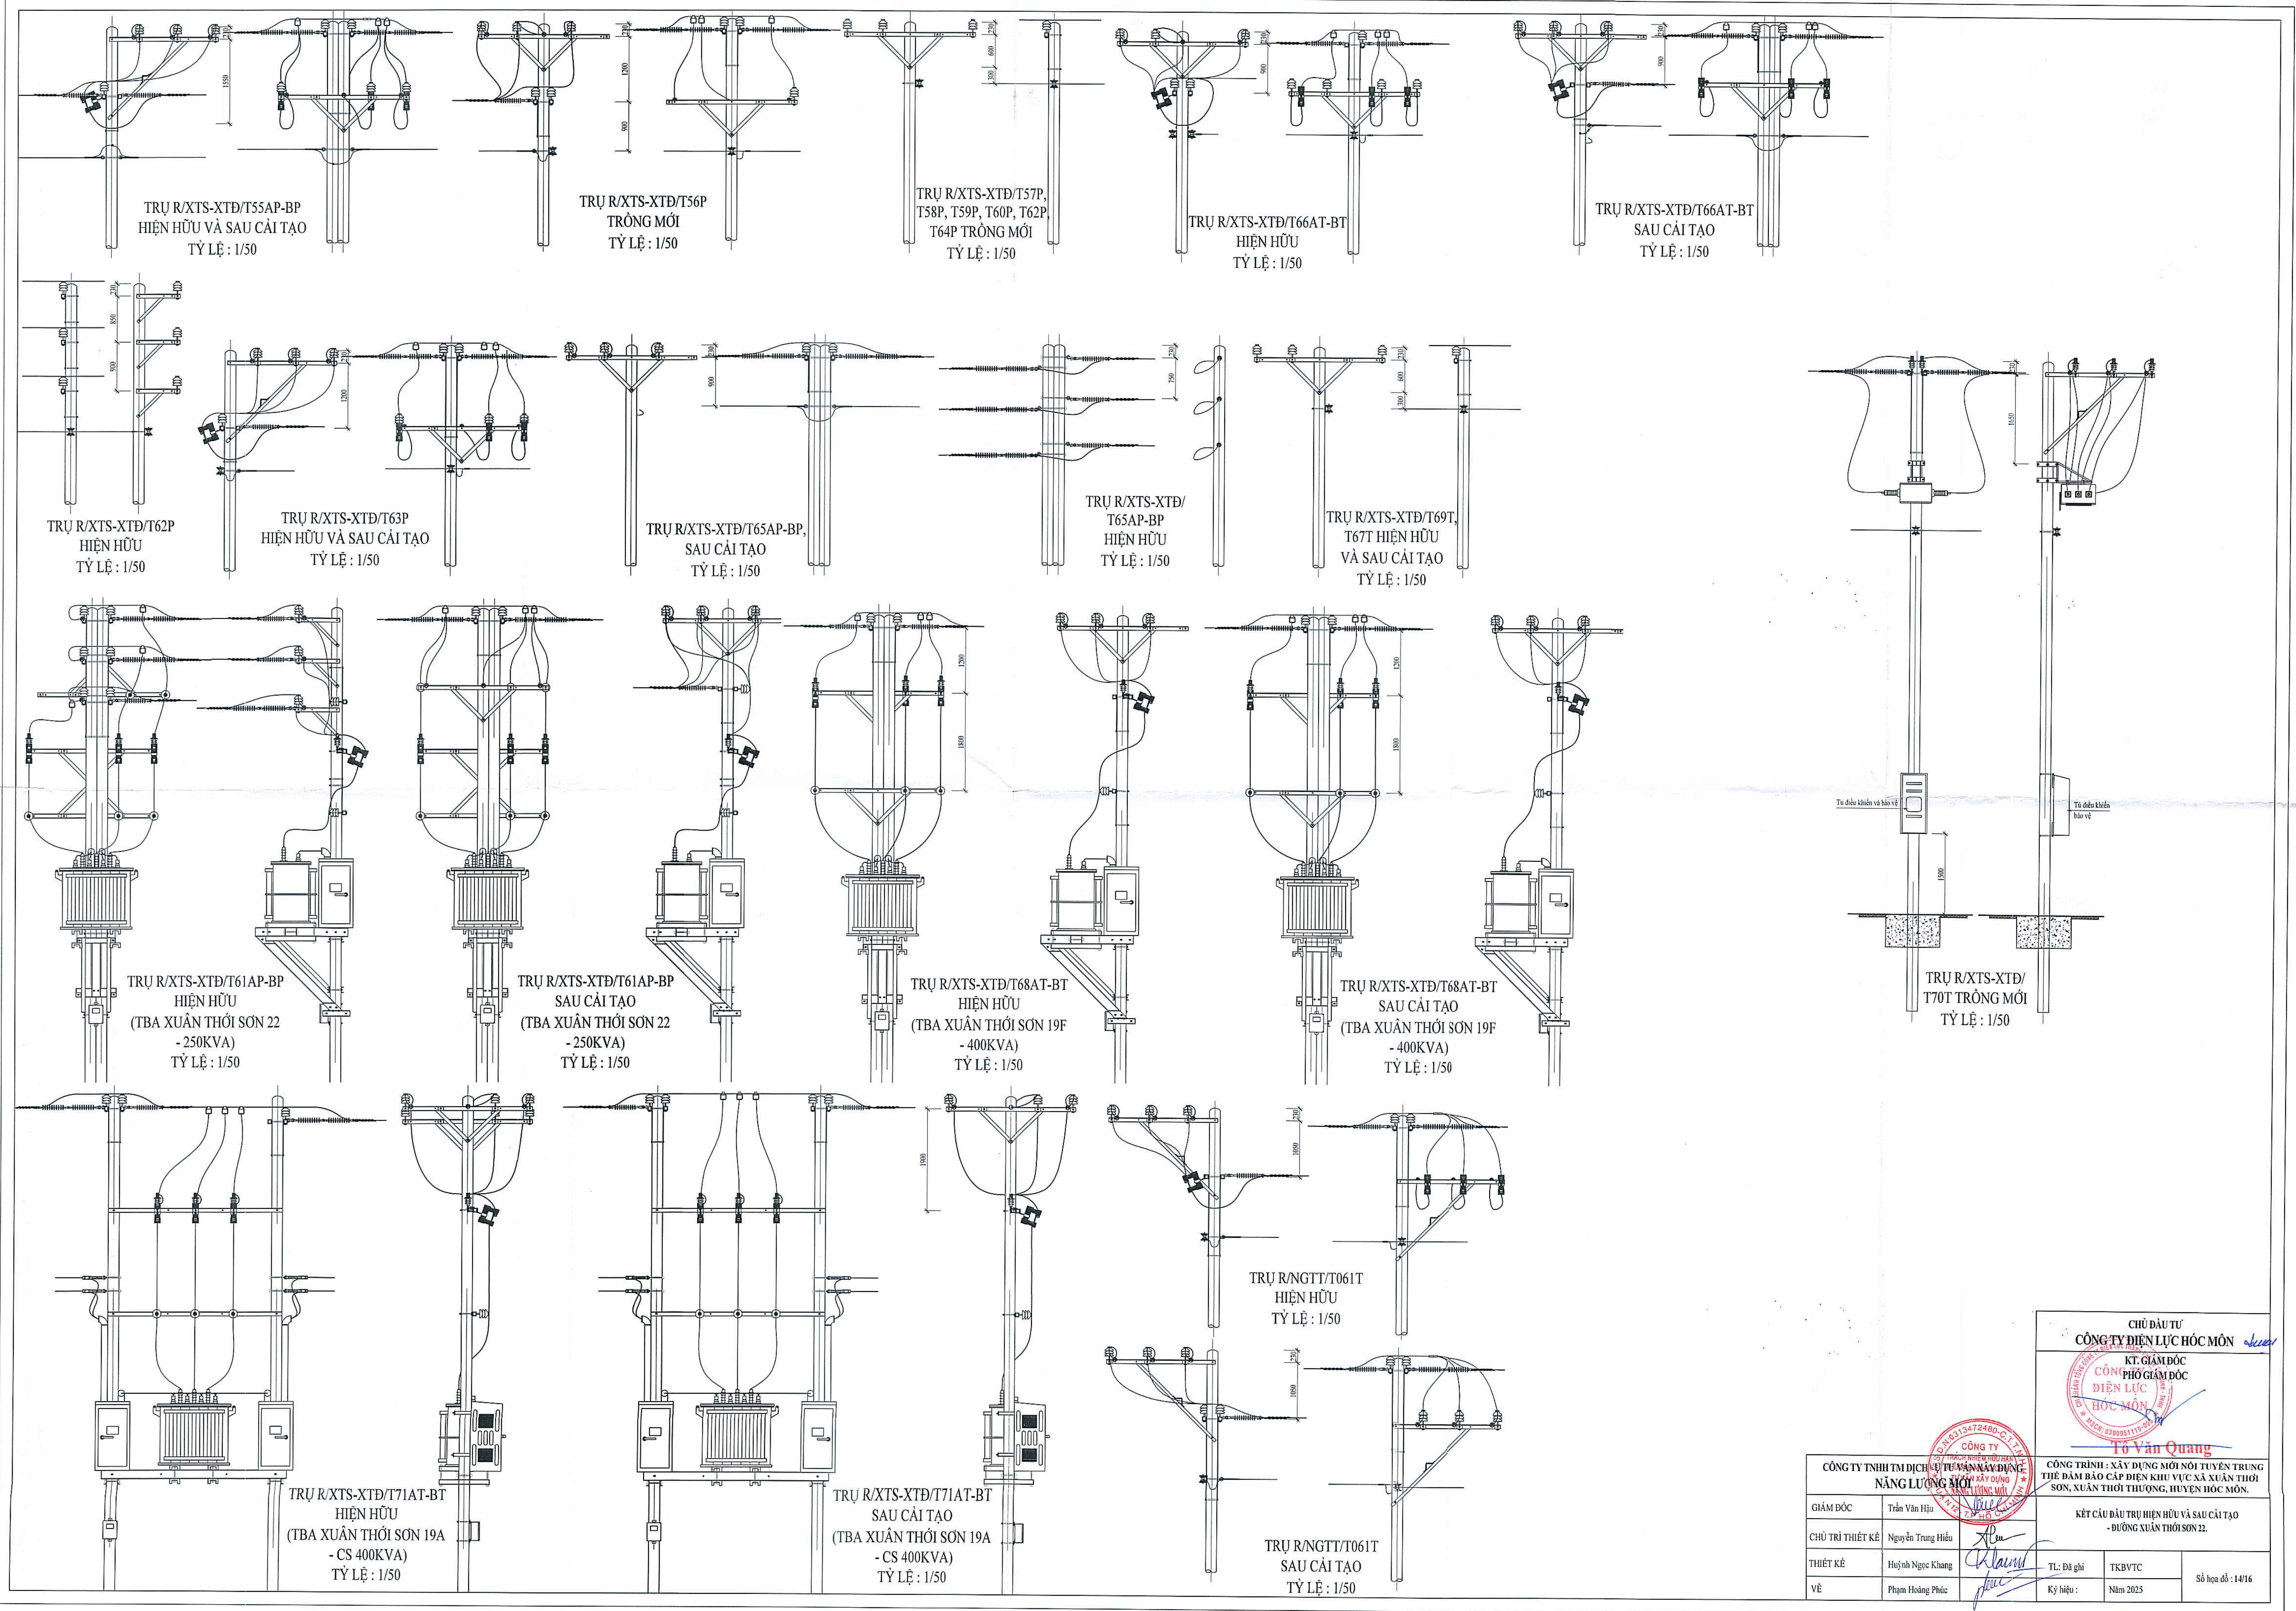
TRỤ R/XTS-XTĐ/T55AP-BP
HIỆN HỮU VÀ SAU CẢI TẠO
TỶ LỆ : 1/50

TRỤ R/XTS-XTĐ/T56P
TRỒNG MỚI
TỶ LỆ : 1/50

TRỤ R/XTS-XTĐ/T57P, T58P, T59P, T60P, T62P, T64P TRỒNG MỚI
TỶ LỆ : 1/50

TRỤ R/XTS-XTĐ/T66AT-BT
HIỆN HỮU
TỶ LỆ : 1/50

TRỤ R/XTS-XTĐ/T66AT-BT
SAU CẢI TẠO
TỶ LỆ : 1/50

TRỤ R/XTS-XTĐ/T62P
HIỆN HỮU
TỶ LỆ : 1/50

TRỤ R/XTS-XTĐ/T63P
HIỆN HỮU VÀ SAU CẢI TẠO
TỶ LỆ : 1/50

TRỤ R/XTS-XTĐ/T65AP-BP,
SAU CẢI TẠO
TỶ LỆ : 1/50

TRỤ R/XTS-XTĐ/
T65AP-BP
HIỆN HỮU
TỶ LỆ : 1/50

TRỤ R/XTS-XTĐ/T69T,
T67T HIỆN HỮU
VÀ SAU CẢI TẠO
TỶ LỆ : 1/50

Tủ điều khiển và bảo vệ
Tủ điều khiển bảo vệ

TRỤ R/XTS-XTĐ/
T70T TRỒNG MỚI
TỶ LỆ : 1/50

TRỤ R/XTS-XTĐ/T61AP-BP
HIỆN HỮU
(TBA XUÂN THỚI SƠN 22 - 250KVA)
TỶ LỆ : 1/50

TRỤ R/XTS-XTĐ/T61AP-BP
SAU CẢI TẠO
(TBA XUÂN THỚI SƠN 22 - 250KVA)
TỶ LỆ : 1/50

TRỤ R/XTS-XTĐ/T68AT-BT
HIỆN HỮU
(TBA XUÂN THỚI SƠN 19F - 400KVA)
TỶ LỆ : 1/50

TRỤ R/XTS-XTĐ/T68AT-BT
SAU CẢI TẠO
(TBA XUÂN THỚI SƠN 19F - 400KVA)
TỶ LỆ : 1/50

TRỤ R/NGTT/T061T
HIỆN HỮU
TỶ LỆ : 1/50

TRỤ R/XTS-XTĐ/T71AT-BT
HIỆN HỮU
(TBA XUÂN THỚI SƠN 19A - CS 400KVA)
TỶ LỆ : 1/50

TRỤ R/XTS-XTĐ/T71AT-BT
SAU CẢI TẠO
(TBA XUÂN THỚI SƠN 19A - CS 400KVA)
TỶ LỆ : 1/50

TRỤ R/NGTT/T061T
SAU CẢI TẠO
TỶ LỆ : 1/50

CHỦ ĐẦU TƯ
CÔNG TY ĐIỆN LỰC HÓC MÔN
KT. GIÁM ĐỐC
PHÓ GIÁM ĐỐC
CÔNG TY ĐIỆN LỰC HÓC MÔN
Tô Văn Quang

CÔNG TY TNHH TM DỊCH VỤ TƯ VẤN XÂY DỰNG NĂNG LƯỢNG MỚI

| GIÁM ĐỐC | Trần Văn Hậu |
|---|---|
| CHỦ TRÌ THIẾT KẾ | Nguyễn Trung Hiếu |
| THIẾT KẾ | Huỳnh Ngọc Khang |
| VẼ | Phạm Hoàng Phúc |

CÔNG TRÌNH : XÂY DỰNG MỚI NỐI TUYẾN TRUNG THẾ ĐẢM BẢO CẤP ĐIỆN KHU VỰC XÃ XUÂN THỚI SƠN, XUÂN THỚI THƯỢNG, HUYỆN HÓC MÔN.

KẾT CẤU ĐẦU TRỤ HIỆN HỮU VÀ SAU CẢI TẠO - ĐƯỜNG XUÂN THỚI SƠN 22.

TL: Đã ghi | TKBVTC
Ký hiệu : | Năm 2025
Số họa đồ : 14/16